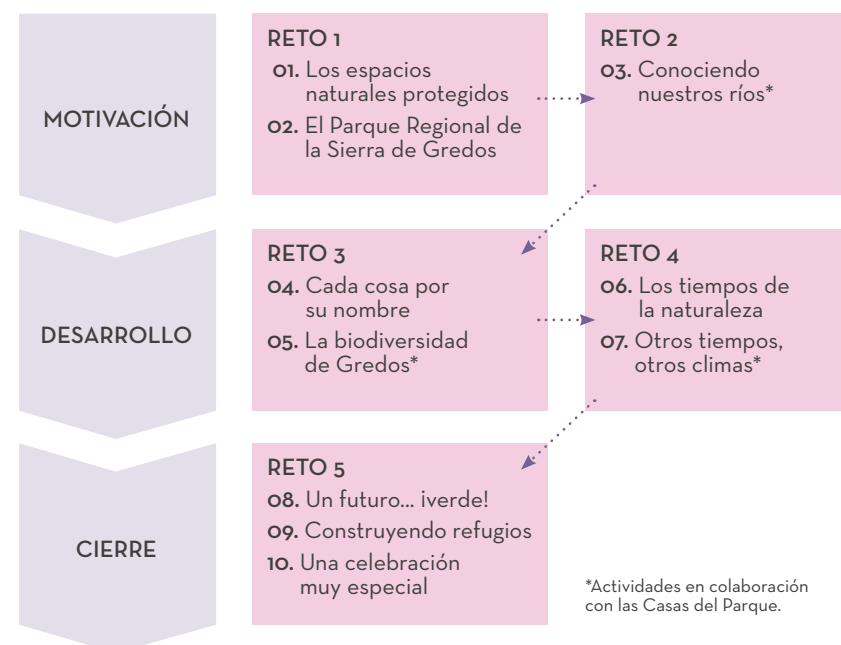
MOTIVACIÓN

RETO 1
01. Los espacios naturales protegidos
02. El Parque Regional de la Sierra de Gredos

RETO 2
03. Conociendo nuestros ríos*

DESARROLLO

RETO 3
04. Cada cosa por su nombre
05. La biodiversidad de Gredos*

RETO 4
06. Los tiempos de la naturaleza
07. Otros tiempos, otros climas*

CIERRE

RETO 5
08. Un futuro... ¡verde!
09. Construyendo refugios
10. Una celebración muy especial

*Actividades en colaboración con las Casas del Parque.